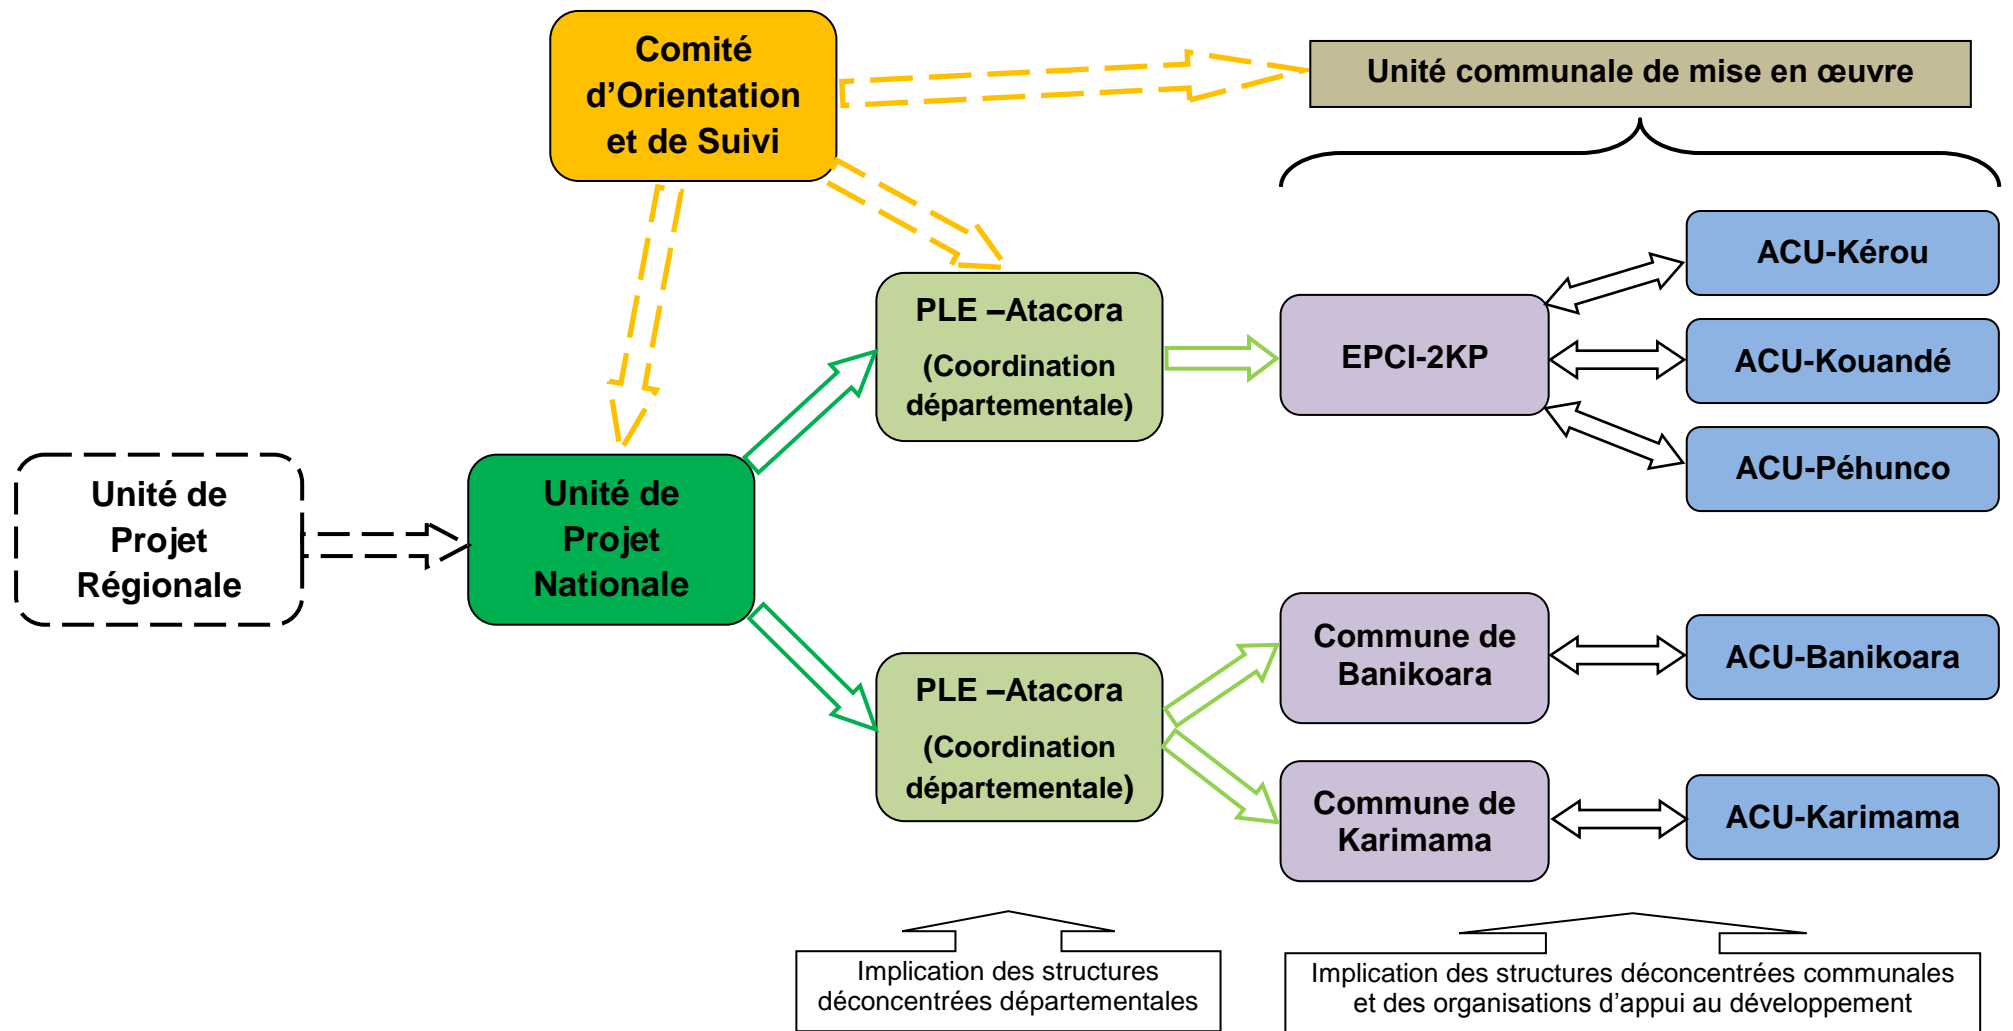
Comité d'Orientation et de Suivi

Unité communale de mise en œuvre

Unité de Projet Régionale

Unité de Projet Nationale

PLE –Atacora

(Coordination départementale)

EPCI-2KP

ACU-Kérou

ACU-Kouandé

ACU-Péhunco

PLE –Atacora

(Coordination départementale)

Commune de Banikoara

ACU-Banikoara

Commune de Karimama

ACU-Karimama

Implication des structures déconcentrées départementales

Implication des structures déconcentrées communales et des organisations d'appui au développement